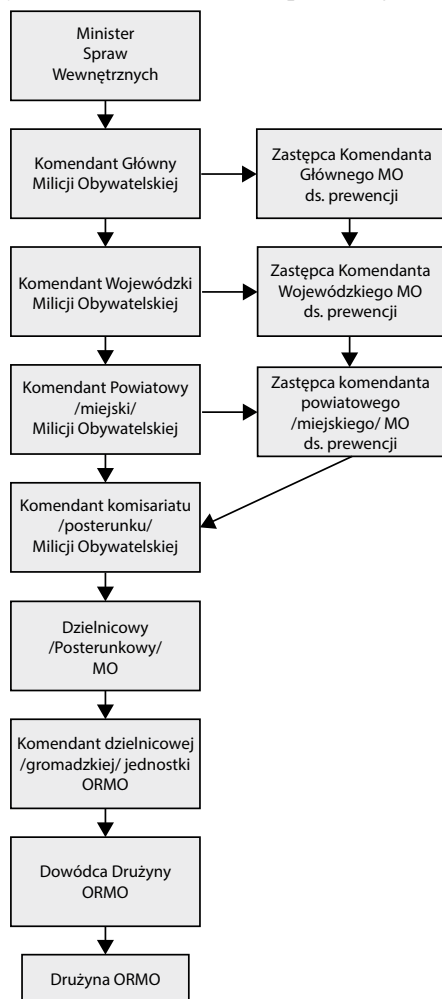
Minister Spraw Wewnętrznych

Komendant Główny Milicji Obywatelskiej

Zastępca Komendanta Głównego MO ds. prewencji

Komendant Wojewódzki Milicji Obywatelskiej

Zastępca Komendanta Wojewódzkiego MO ds. prewencji

Komendant Powiatowy /miejski/ Milicji Obywatelskiej

Zastępca komendanta powiatowego /miejskiego/ MO ds. prewencji

Komendant komisariatu /posterunku/ Milicji Obywatelskiej

Dzielnicowy /Posterunkowy/ MO

Komendant dzielnicowej /gromadzkiej/ jednostki ORMO

Dowódca Drużyny ORMO

Drużyna ORMO